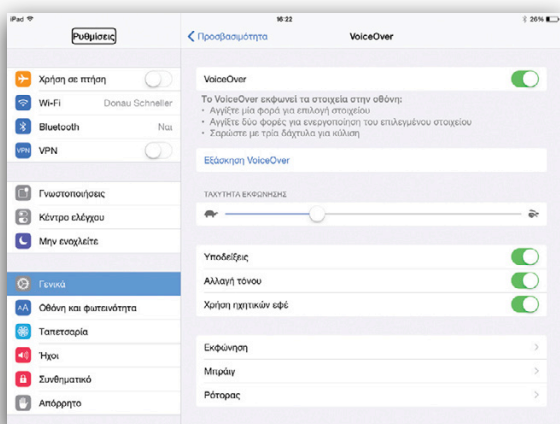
iPad
16:22
26%
Ρυθμίσεις
Χρήση σε πτήση
Wi-Fi
Donau Schneller
Bluetooth
Ναι
VPN
Γνωστοποιήσεις
Κέντρο ελέγχου
Μην ενοχλείτε
Γενικά
Οθόνη και φωτεινότητα
Ταπετσαρία
Ήχοι
Συνθηματικό
Απόρρητο

Προσβασιμότητα
VoiceOver
VoiceOver
Το VoiceOver εκφωνεί τα στοιχεία στην οθόνη:
• Αγγίξτε μία φορά για επιλογή στοιχείου
• Αγγίξτε δύο φορές για ενεργοποίηση του επιλεγμένου στοιχείου
• Σαρώστε με τρία δάχτυλα για κύλιση
Εξάσκηση VoiceOver
ΤΑΧΥΤΗΤΑ ΕΚΦΩΝΗΣΗΣ
Υποδείξεις
Αλλαγή τόνου
Χρήση ηχητικών εφέ
Εκφώνηση
Μπράιγ
Ρότορας